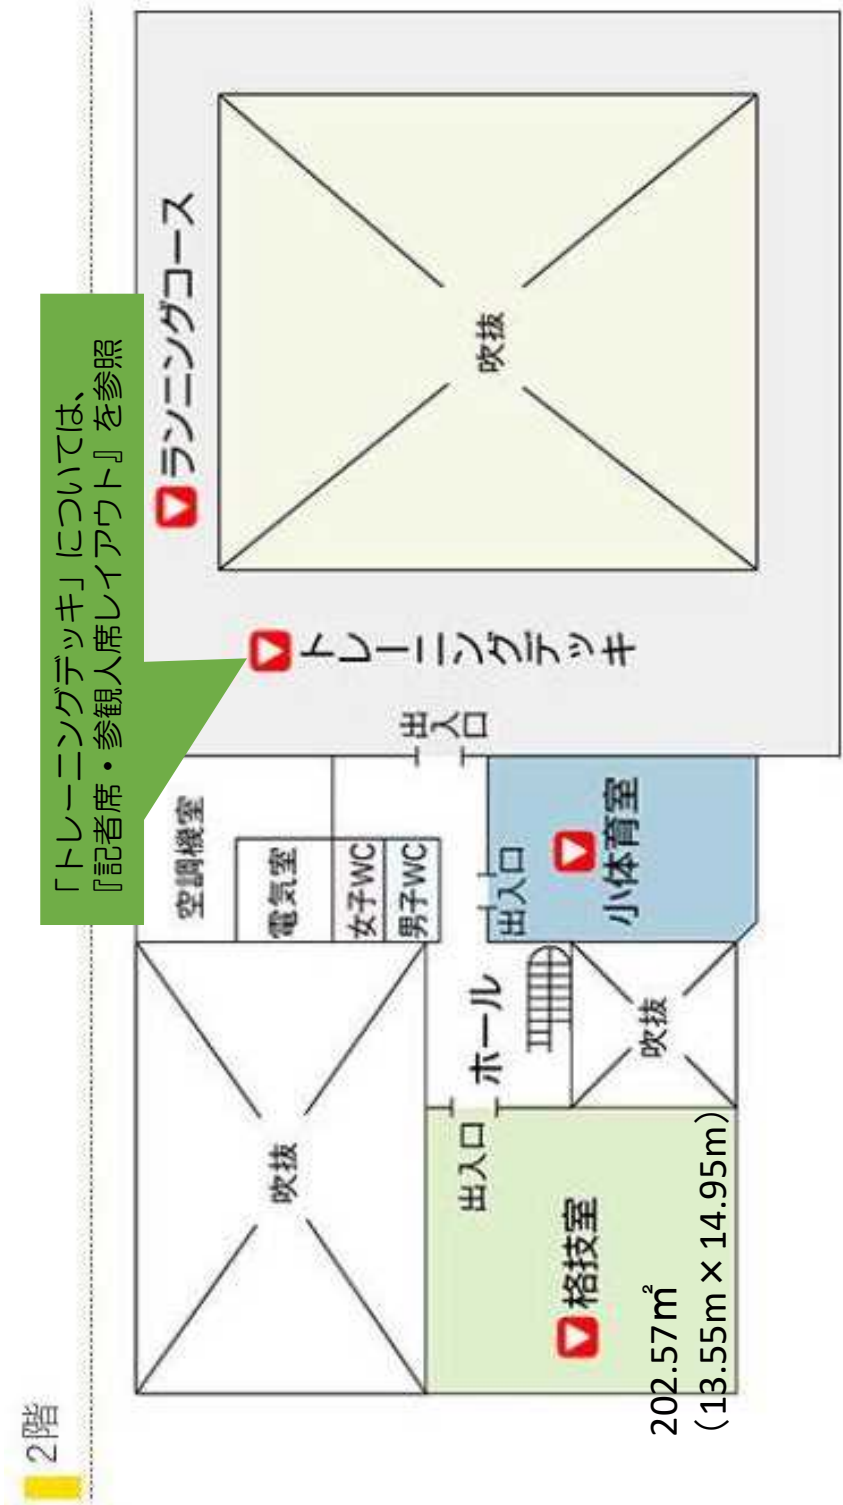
2階

「トレーニングデッキ」については、
『記者席・参観人席レイアウト』を参照

ランニングコース

吹抜

トレーニングデッキ

出入口

空調機室

電気室

女子WC

男子WC

出入口

小体育室

吹抜

ホール

吹抜

出入口

吹抜

格技室

202.57m²
（13.55m×14.95m）